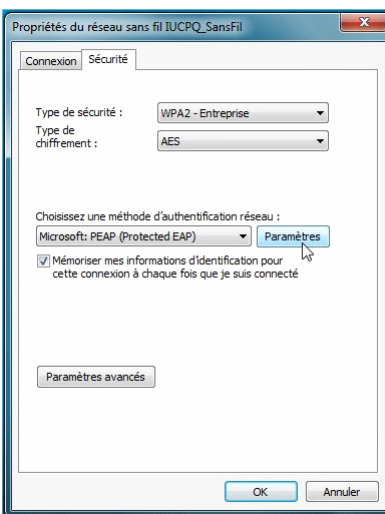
Propriétés du réseau sans fil IUCPQ_SansFil

Connexion Sécurité

Type de sécurité : WPA2 - Entreprise

Type de chiffrement : AES

Choisissez une méthode d'authentification réseau :

Microsoft: PEAP (Protected EAP) Paramètres

Mémoriser mes informations d'identification pour cette connexion à chaque fois que je suis connecté

Paramètres avancés

OK Annuler